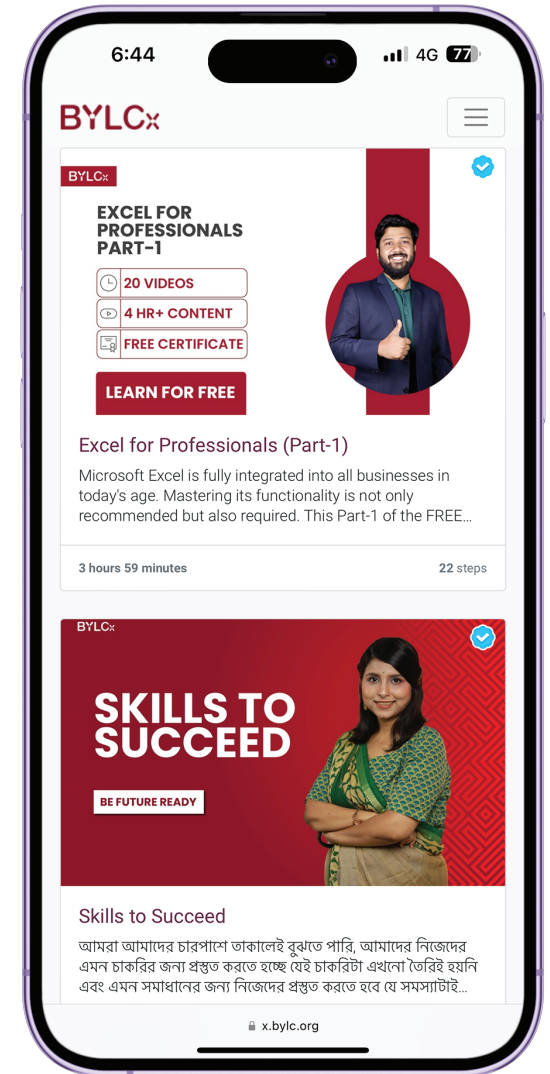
6:44

4G 77

BYLCx

BYLCx

EXCEL FOR PROFESSIONALS PART-1

20 VIDEOS

4 HR+ CONTENT

FREE CERTIFICATE

LEARN FOR FREE

Excel for Professionals (Part-1)

Microsoft Excel is fully integrated into all businesses in today's age. Mastering its functionality is not only recommended but also required. This Part-1 of the FREE...

3 hours 59 minutes

22 steps

BYLCx

SKILLS TO SUCCEED

BE FUTURE READY

Skills to Succeed

আমরা আমাদের চারপাশে তাকালেই বুঝতে পারি, আমাদের নিজেদের এমন চাকরির জন্য প্রস্তুত করতে হচ্ছে যেই চাকরিটা এখনো তৈরিই হয়নি এবং এমন সমাধানের জন্য নিজেদের প্রস্তুত করতে হবে যে সমস্যাটাই...

x.bylc.org